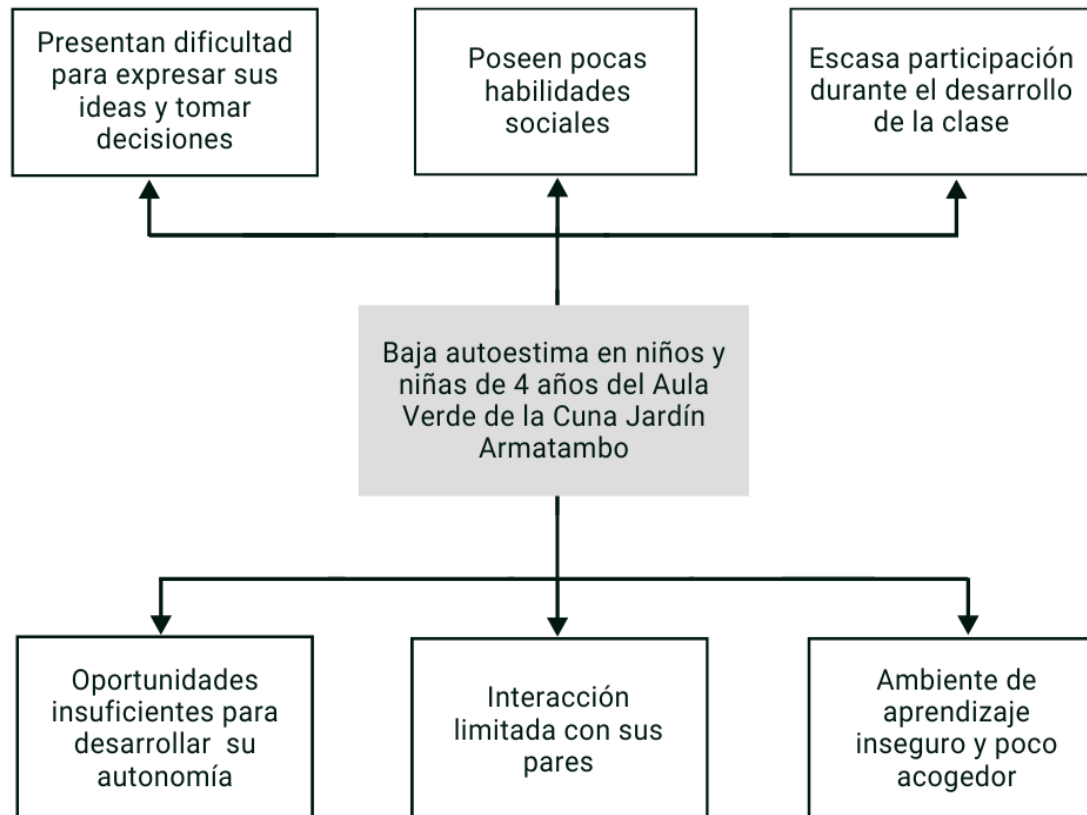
Presentan dificultad para expresar sus ideas y tomar decisiones

Poseen pocas habilidades sociales

Escasa participación durante el desarrollo de la clase

Baja autoestima en niños y niñas de 4 años del Aula Verde de la Cuna Jardín Armatambo

Oportunidades insuficientes para desarrollar su autonomía

Interacción limitada con sus pares

Ambiente de aprendizaje inseguro y poco acogedor